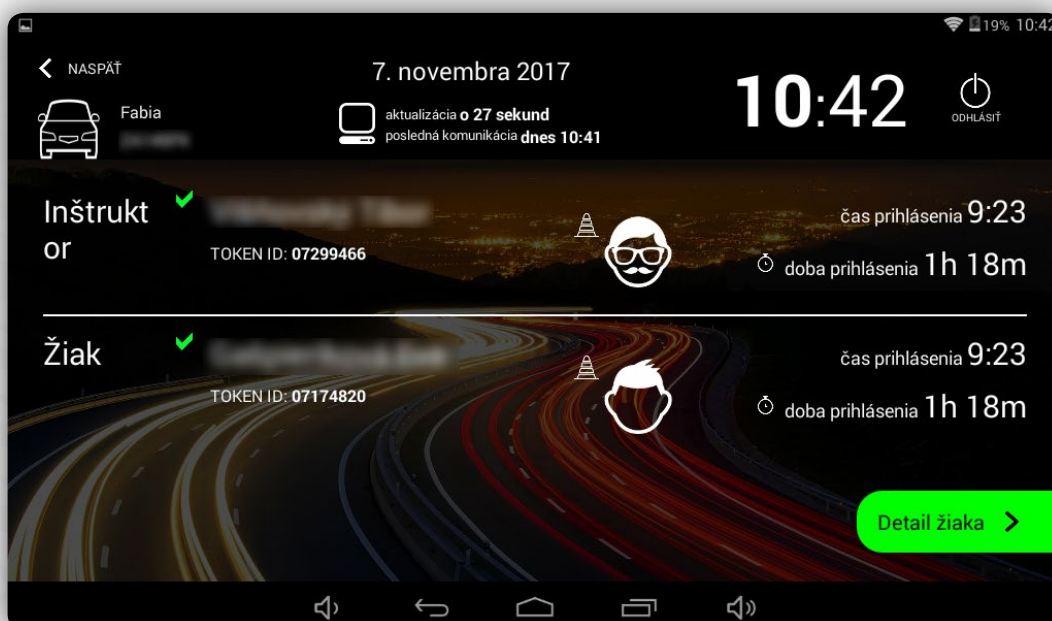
19% 10:42

NASPÄŤ

Fabia

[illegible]

7. novembra 2017

aktualizácia o 27 sekund
posledná komunikácia dnes 10:41

10:42

ODHLÁSIŤ

Inštruktor

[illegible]

TOKEN ID: 07299466

čas prihlásenia 9:23

doba prihlásenia 1h 18m

Žiak

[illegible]

TOKEN ID: 07174820

čas prihlásenia 9:23

doba prihlásenia 1h 18m

Detail žiaka